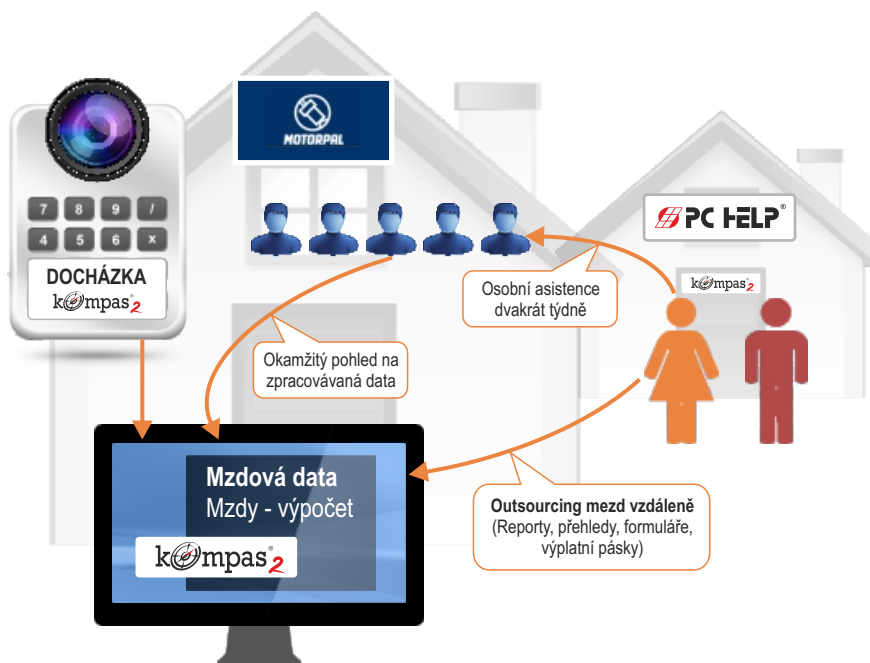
7 8 9 /
4 5 6 x

DOCHÁZKA
kompas 2

MOTORPAL

PC HELP®

kompas 2

Osobní asistence dvakrát týdně

Okamžitý pohled na zpracovávaná data

Mzdová data
Mzdy - výpočet

kompas 2

Outsourcing mezd vzdáleně
(Reporty, přehledy, formuláře, výplatní pásky)